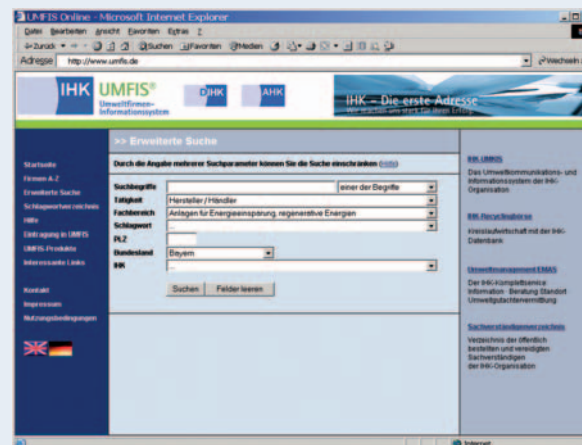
UMFIS Online - Microsoft Internet Explorer

Datei Bearbeiten Ansicht Favoriten Extras ?

Zurück Suchen Favoriten Medien

Adresse http://www.umfis.de

Wechseln z

IHK UMFIS® Umweltfirmen-Informationssystem DIHK AHK

IHK – Die erste Adresse
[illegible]

>> Erweiterte Suche

Durch die Angabe mehrerer Suchparameter können Sie die Suche einschränken (Hilfe)

Suchbegriffe | einer der Begriffe
Tätigkeit | Hersteller / Händler
Fachbereich | Anlagen für Energieeinsparung, regenerative Energien
Schlagwort | ...
PLZ |
Bundesland | Bayern
IHK | ...

Suchen Felder leeren

Startseite
Firmen A-Z
Erweiterte Suche
Schlagwortverzeichnis
Hilfe
Eintragung in UMFIS
UMFIS-Produkte
Interessante Links

Kontakt
Impressum
Nutzungsbedingungen

IHK-UMKIS
Das Umweltkommunikations- und Informationssystem der IHK-Organisation

IHK-Recyclingbörse
Kreislaufwirtschaft mit der IHK-Datenbank

Umweltmanagement EMAS
Der IHK-Komplettservice Information · Beratung Standort Umweltgutachtervermittlung

Sachverständigenverzeichnis
Verzeichnis der öffentlich bestellten und vereidigten Sachverständigen der IHK-Organisation

Internet